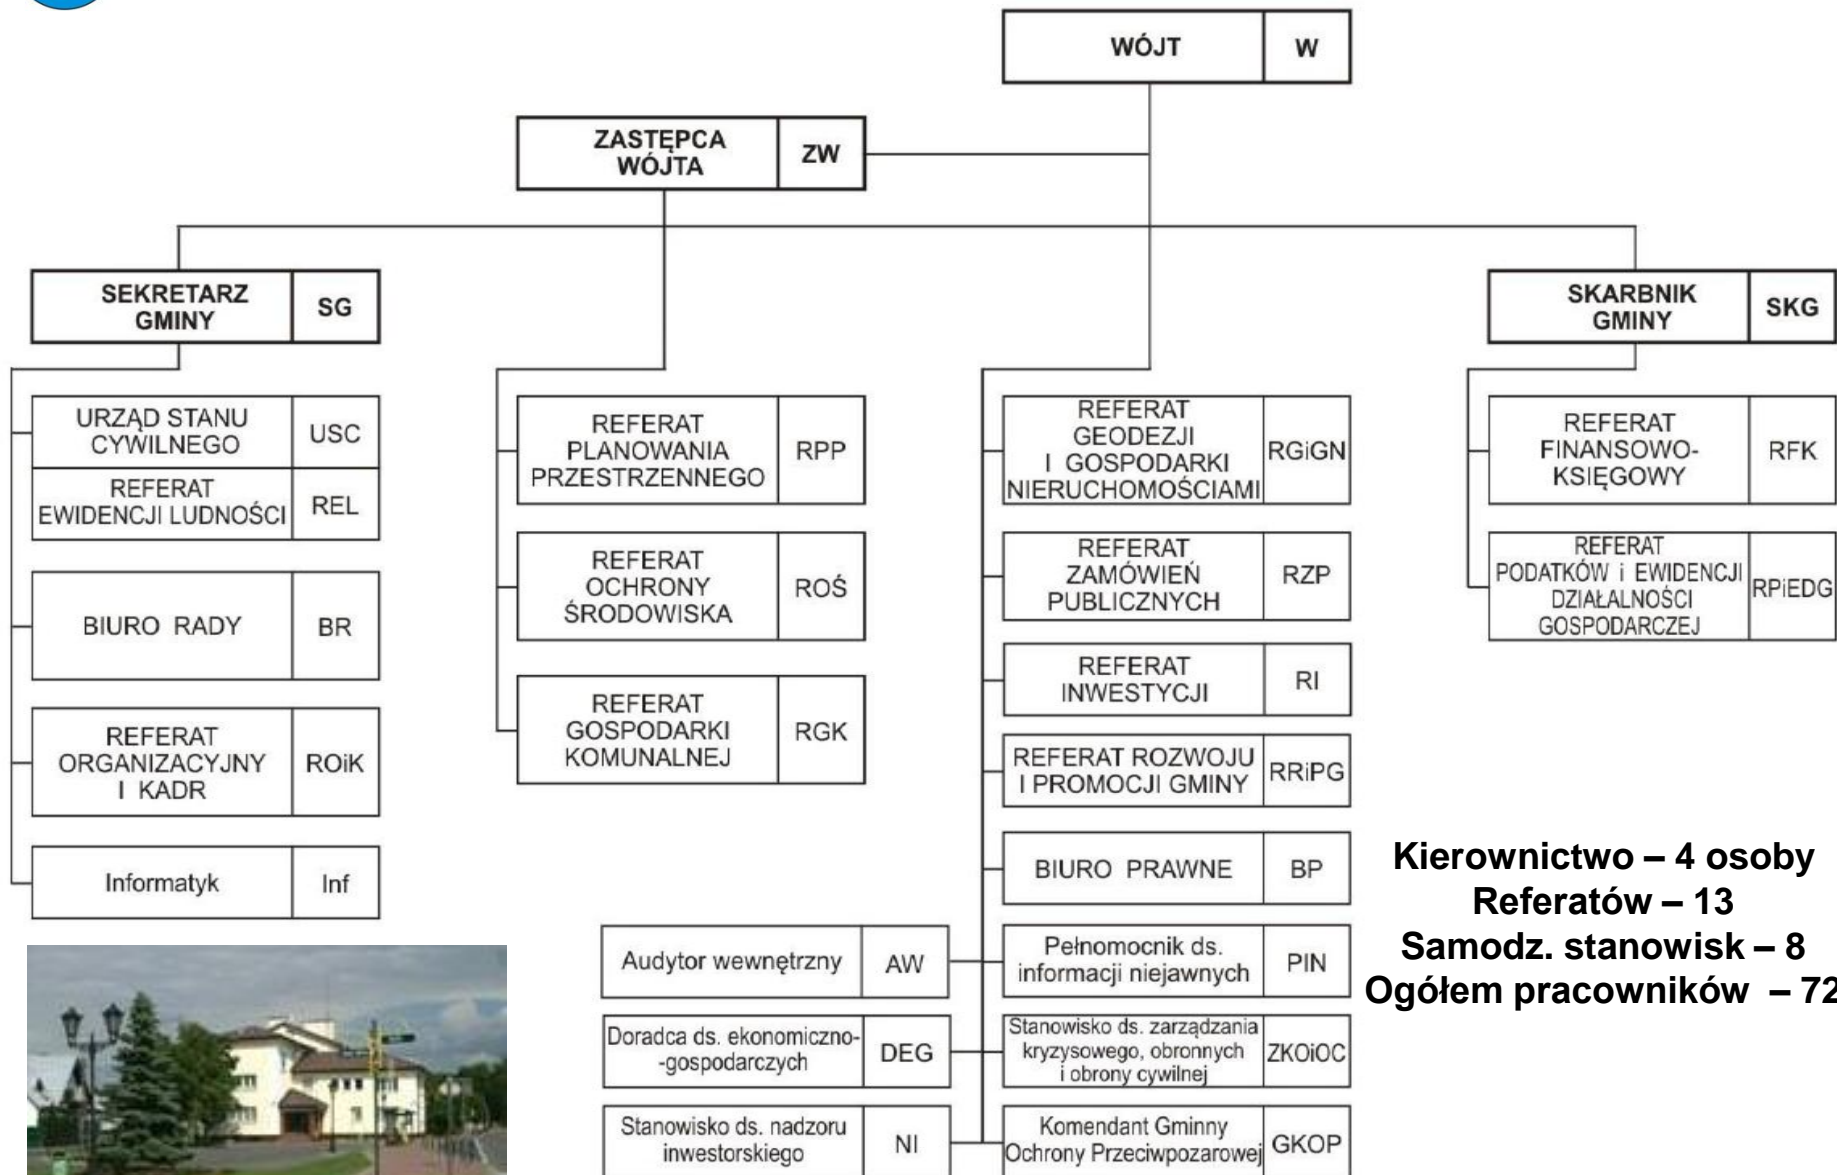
WÓJT W

ZASTĘPCA WÓJTA ZW

SEKRETARZ GMINY SG

SKARBNIK GMINY SKG

URZĄD STANU CYWILNEGO USC

REFERAT EWIDENCJI LUDNOŚCI REL

BIURO RADY BR

REFERAT ORGANIZACYJNY I KADR ROiK

Informatyk Inf

REFERAT PLANOWANIA PRZESTRZENNEGO RPP

REFERAT OCHRONY ŚRODOWISKA ROŚ

REFERAT GOSPODARKI KOMUNALNEJ RGK

REFERAT GEODEZJI I GOSPODARKI NIERUCHOMOŚCIAMI RGiGN

REFERAT ZAMÓWIEŃ PUBLICZNYCH RZP

REFERAT INWESTYCJI RI

REFERAT ROZWOJU I PROMOCJI GMINY RRiPG

BIURO PRAWNE BP

Pełnomocnik ds. informacji niejawnych PIN

Stanowisko ds. zarządzania kryzysowego, obronnych i obrony cywilnej ZKOiOC

Komendant Gminny Ochrony Przeciwpożarowej GKOP

Audytor wewnętrzny AW

Doradca ds. ekonomiczno--gospodarczych DEG

Stanowisko ds. nadzoru inwestorskiego NI

REFERAT FINANSOWO-KSIĘGOWY RFK

REFERAT PODATKÓW i EWIDENCJI DZIAŁALNOŚCI GOSPODARCZEJ RPiEDG

Kierownictwo – 4 osoby
Referatów – 13
Samodz. stanowisk – 8
Ogółem pracowników – 72